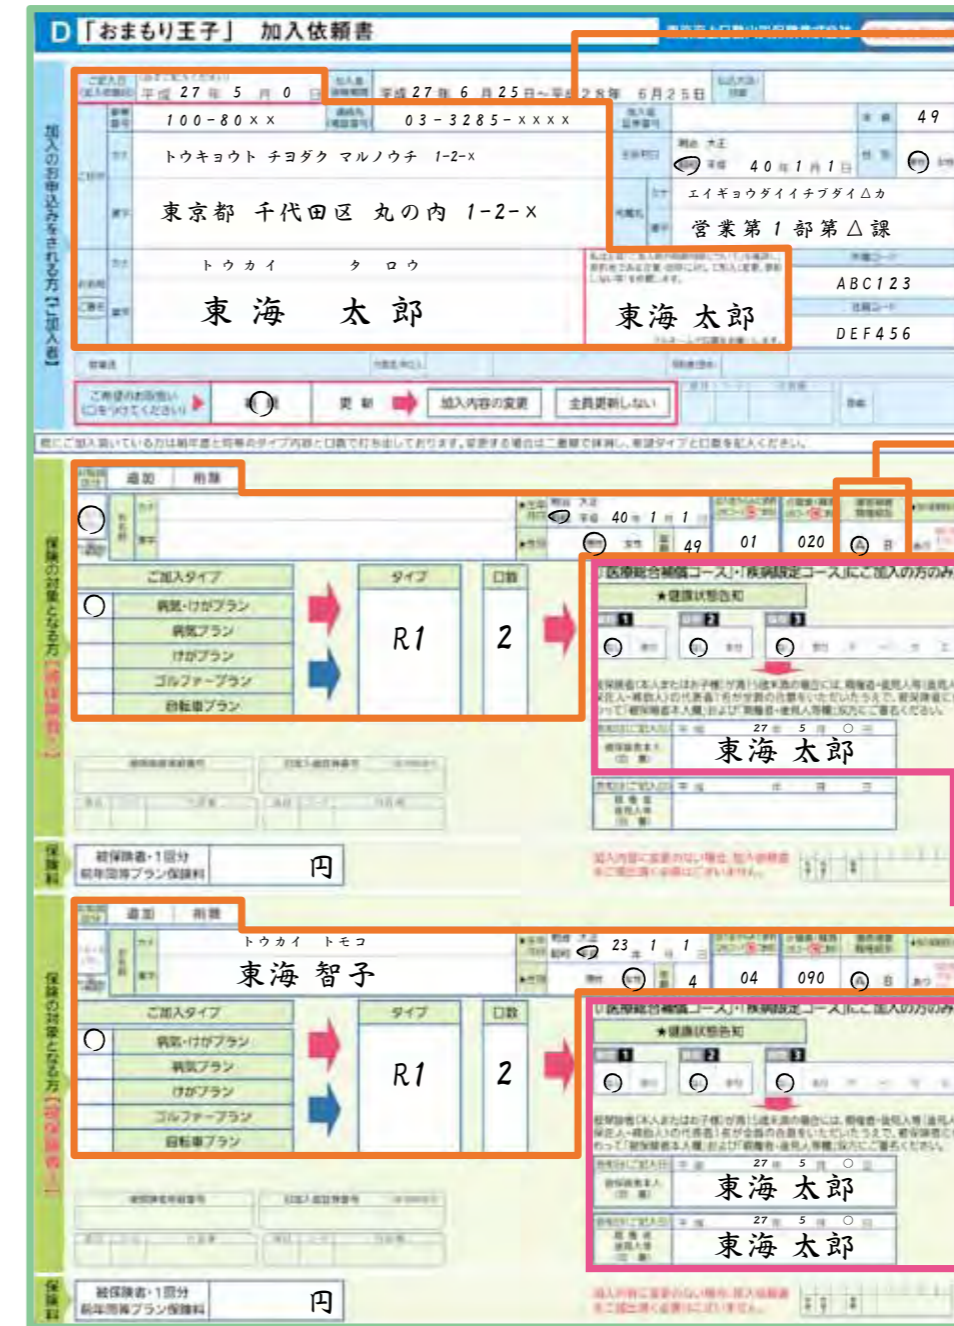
D「おまもり王子」 加入依頼書

加入のお申込みをされる方【ご加入者】

平成 27 年 5 月 0 日
平成 27 年 6 月 25 日～平成 28 年 6 月 25 日
100－80ｘｘ
03－3285－ｘｘｘｘ
49
トウキョウト チヨダク マルノウチ 1-2-ｘ
東京都 千代田区 丸の内 1-2-ｘ
昭和 大正
平成 40 年 1 月 1 日
エイギョウダイイチブダイ△カ
営業第1部第△課
ABC123
DEF456
トウカイ タロウ
東 海 太 郎
東海 太郎
更新
加入内容の変更
全員更新しない

保険の対象となる方
追加
削除
平成 40 年 1 月 1 日
49
01
020
ご加入タイプ
タイプ
口数
病気・けがプラン
病気プラン
けがプラン
ゴルファープラン
自転車プラン
R1
2
「医療総合補償コース」・「疾病限定コース」にご加入の方のみ
★健康状態告知
1
2
3
27 年 5 月 0 日
東海 太郎
被保険者・1回分
総年間等プラン保険料
円

追加
削除
トウカイ トモコ
東海 智子
23 年 1 月 1 日
4
04
090
ご加入タイプ
タイプ
口数
病気・けがプラン
病気プラン
けがプラン
ゴルファープラン
自転車プラン
R1
2
「医療総合補償コース」・「疾病限定コース」にご加入の方のみ
★健康状態告知
1
2
3
27 年 5 月 0 日
東海 太郎
27 年 5 月 0 日
東海 太郎
被保険者・1回分
総年間等プラン保険料
円